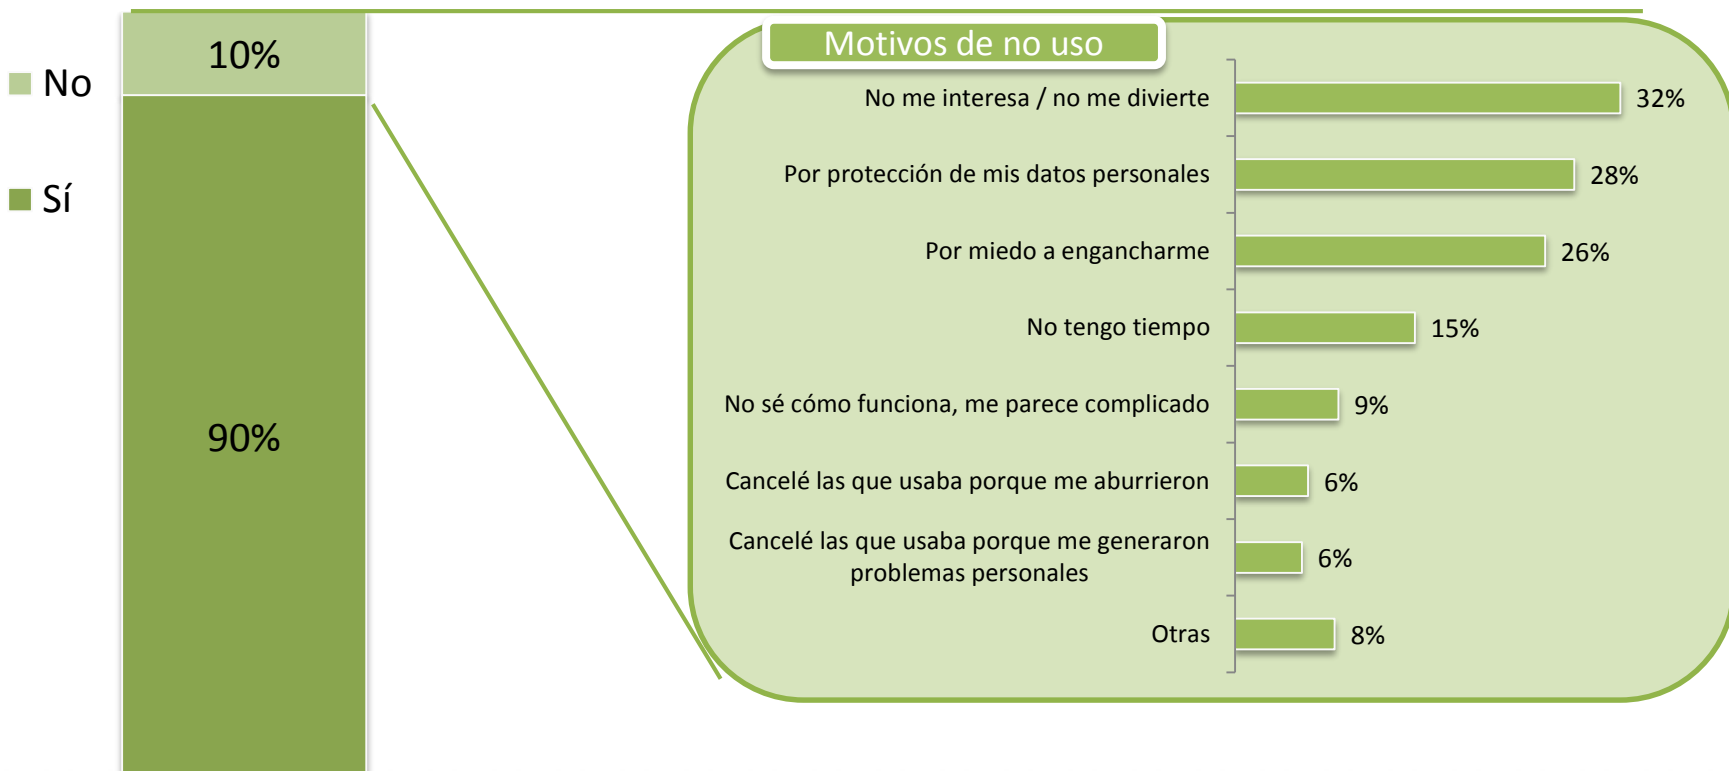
No
Sí

10%
90%

Motivos de no uso

| | |
|---|---|
| No me interesa / no me divierte | 32% |
| Por protección de mis datos personales | 28% |
| Por miedo a engancharme | 26% |
| No tengo tiempo | 15% |
| No sé cómo funciona, me parece complicado | 9% |
| Cancelé las que usaba porque me aburrieron | 6% |
| Cancelé las que usaba porque me generaron problemas personales | 6% |
| Otras | 8% |